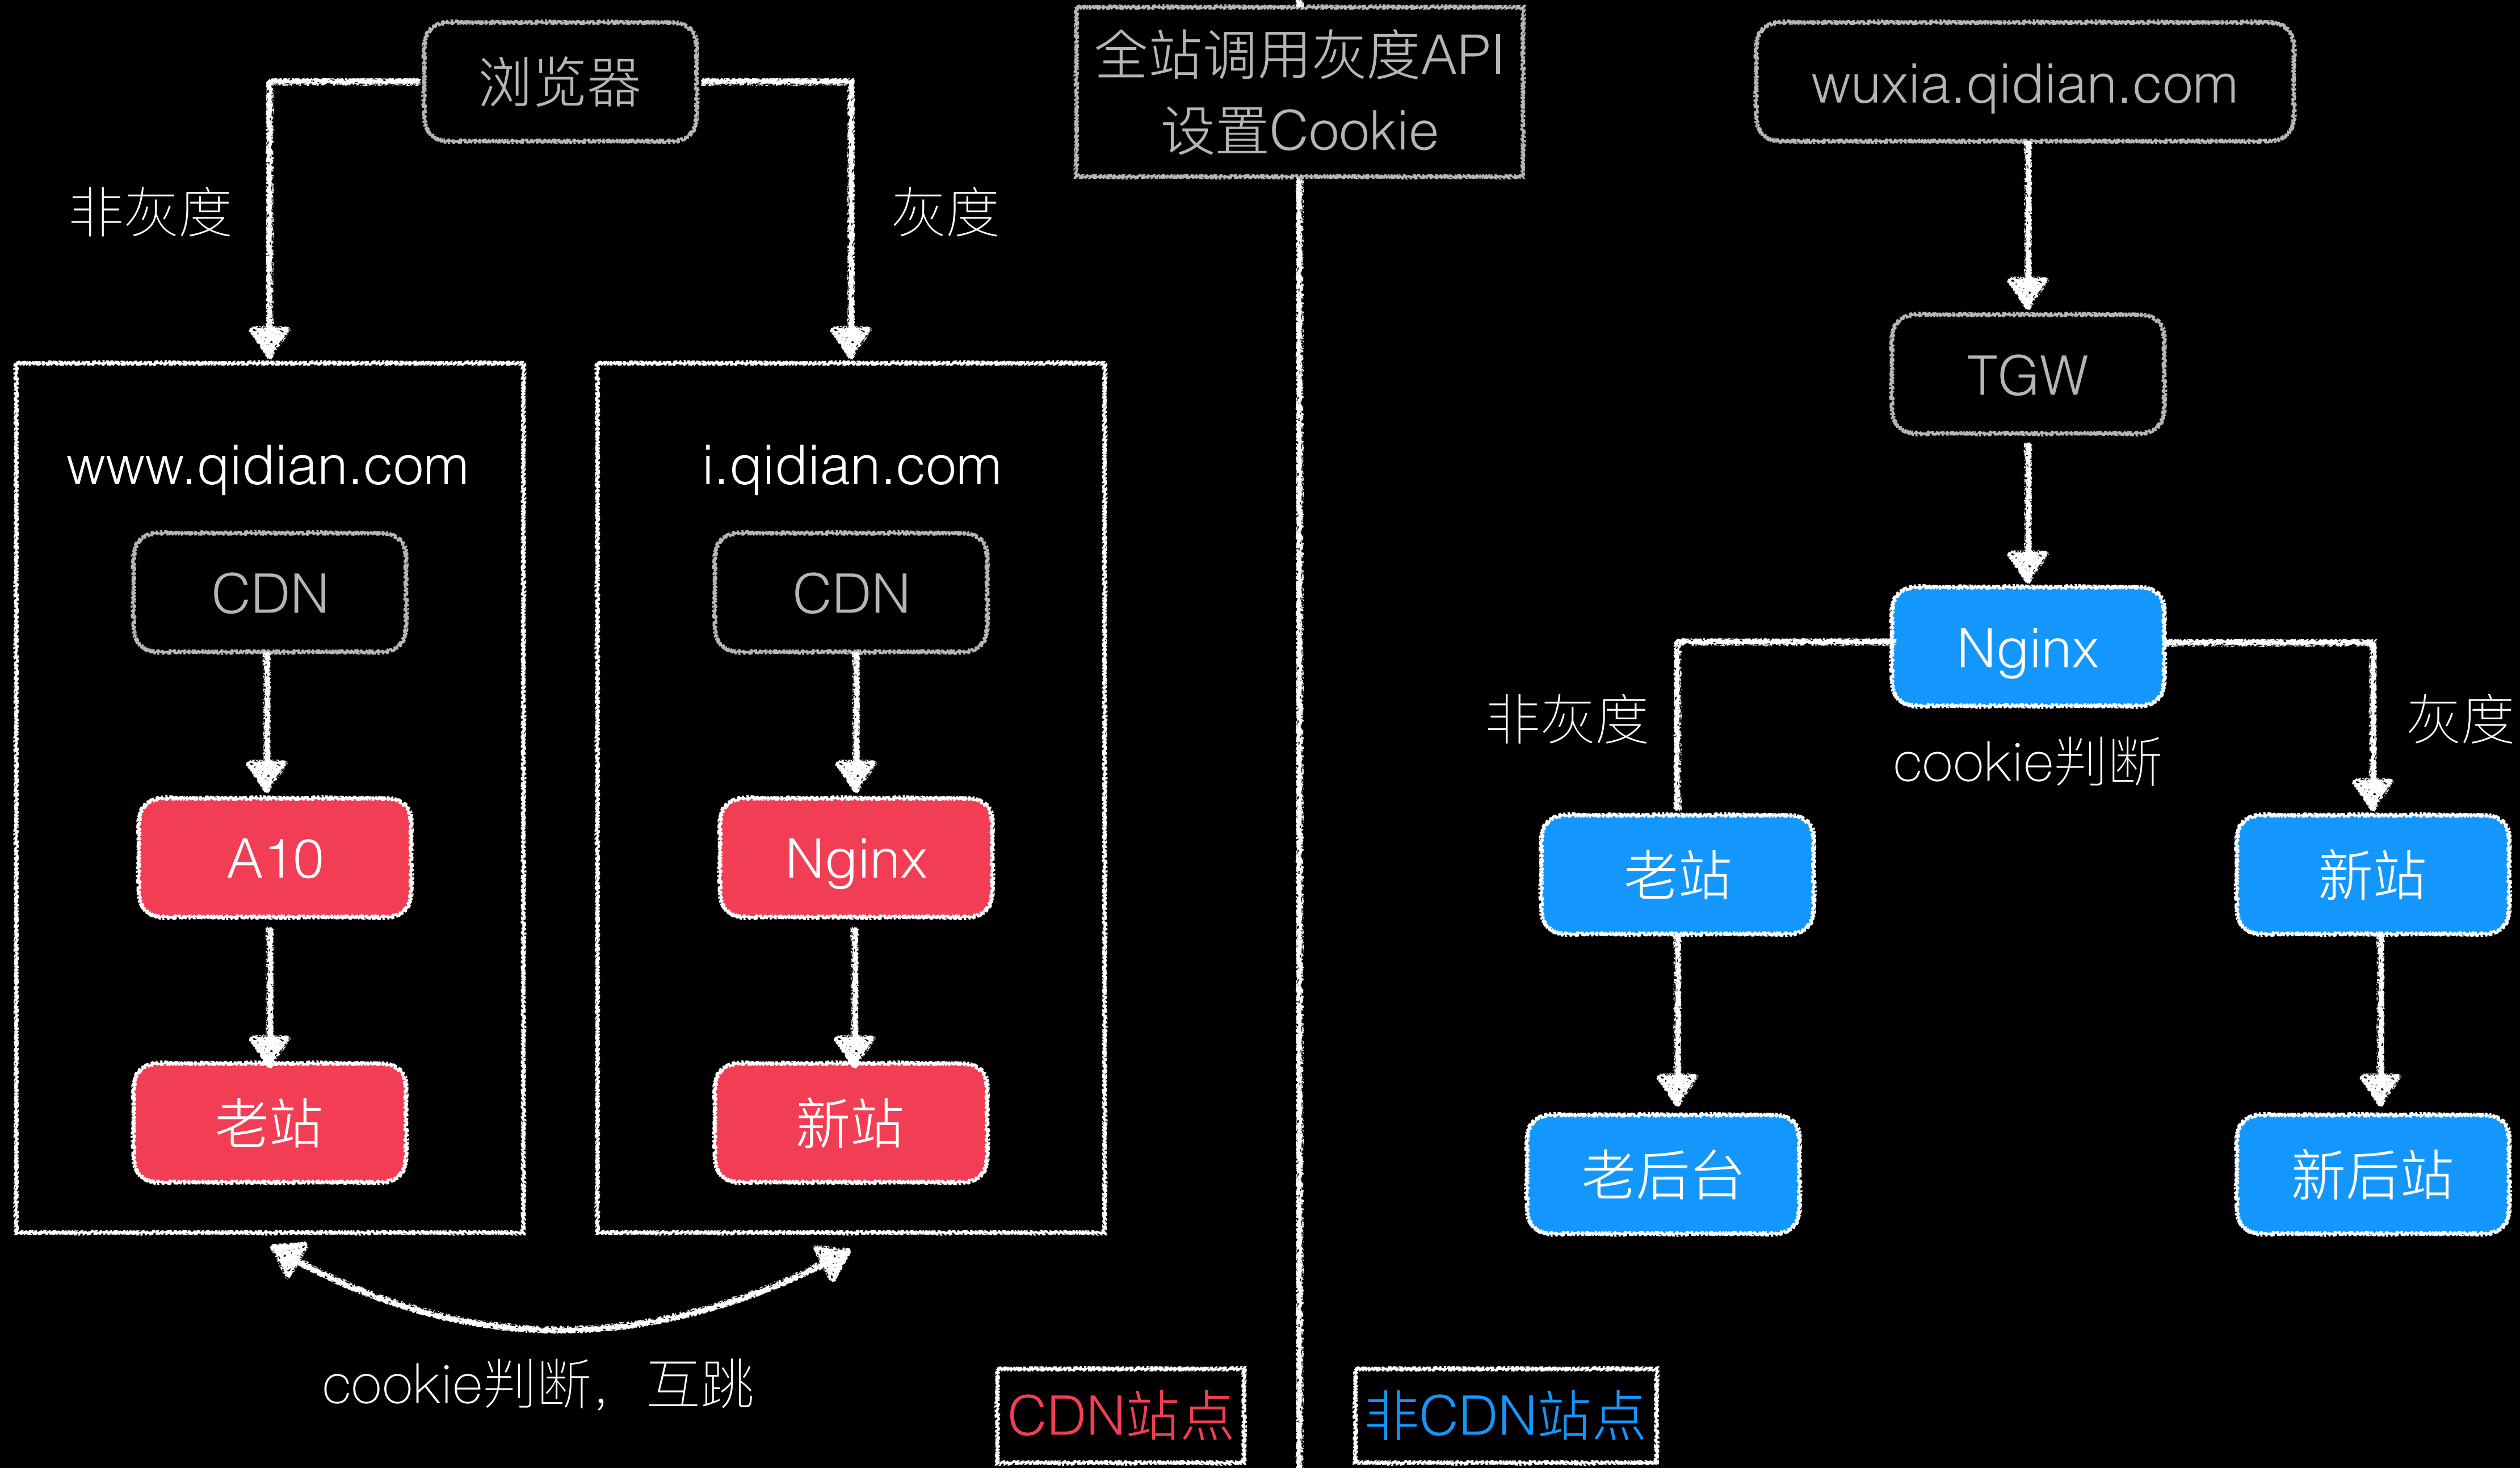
浏览器

非灰度

灰度

www.qidian.com

CDN

A10

老站

i.qidian.com

CDN

Nginx

新站

cookie判断，互跳

CDN站点

全站调用灰度API
设置Cookie

wuxia.qidian.com

TGW

Nginx

非灰度

cookie判断

灰度

老站

新站

老后台

新后站

非CDN站点